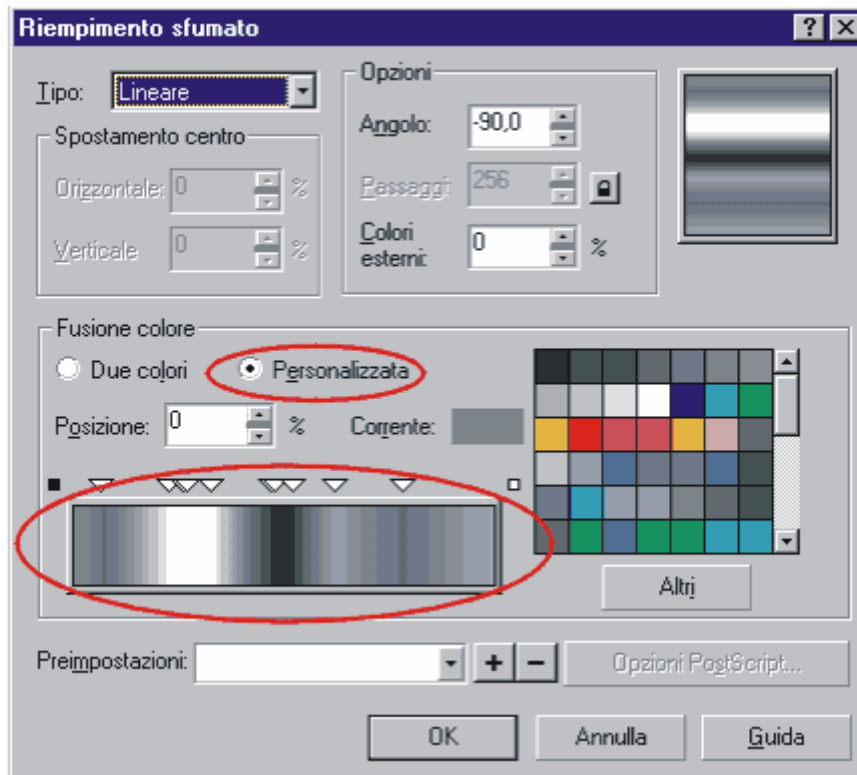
Riempimento sfumato

?

Tipo: Lineare

Spostamento centro

Orizzontale: 0 %

Verticale 0 %

Opzioni

Angolo: -90,0

Passaggi: 256

Colori esterni: 0 %

Fusione colore

Due colori

Personalizzata

Posizione: 0 %

Corrente:

Altri

Preimpostazioni:

+ −

Opzioni PostScript...

OK

Annulla

Guida